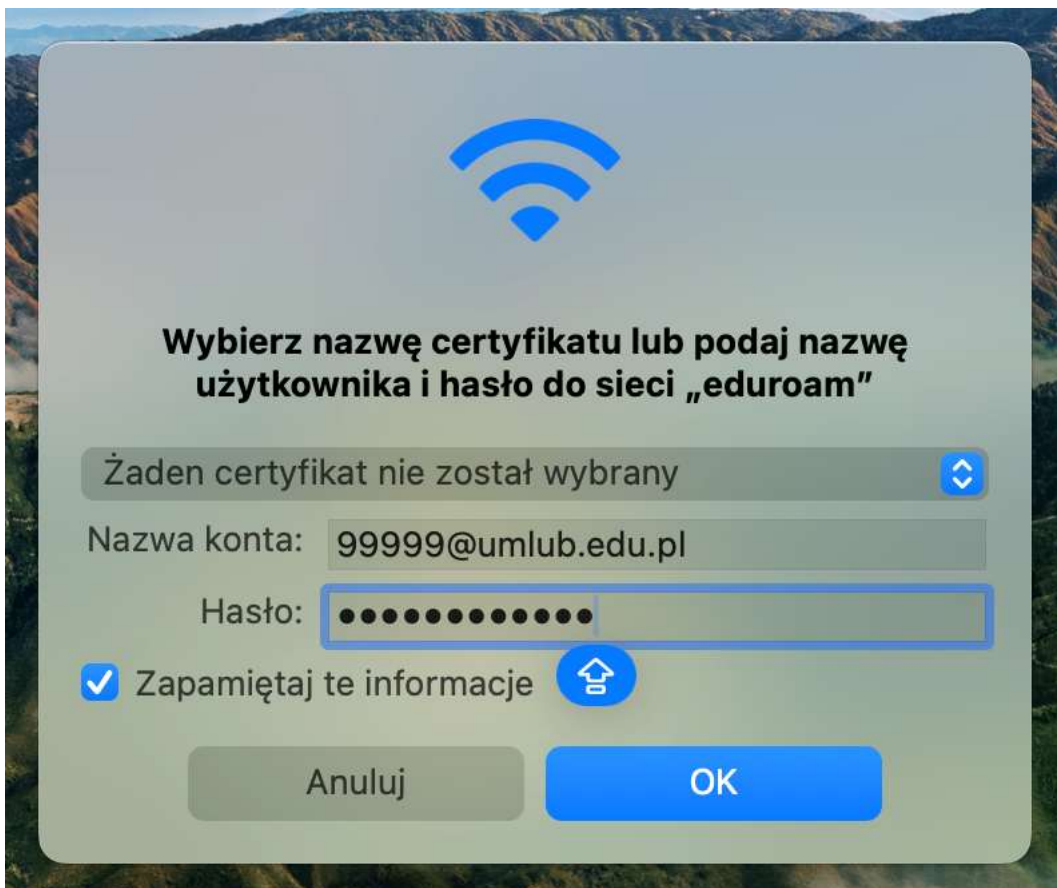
Wybierz nazwę certyfikatu lub podaj nazwę użytkownika i hasło do sieci „eduroam"

Żaden certyfikat nie został wybrany

Nazwa konta: 99999@umlub.edu.pl

Hasło: ●●●●●●●●●●●●

Zapamiętaj te informacje

Anuluj

OK